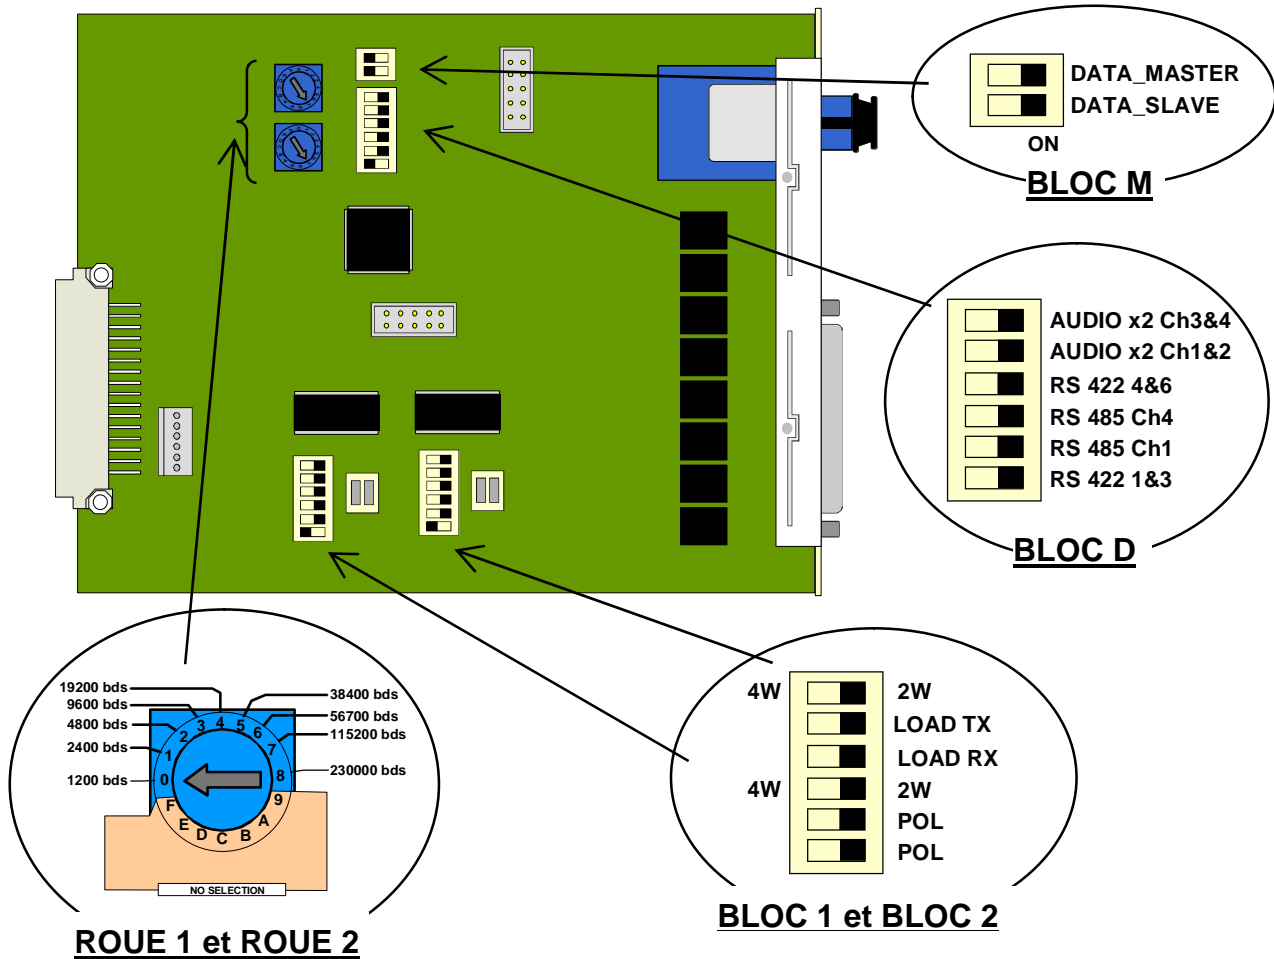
DATA_MASTER
DATA_SLAVE
ON
BLOC M

AUDIO x2 Ch3&4
AUDIO x2 Ch1&2
RS 422 4&6
RS 485 Ch4
RS 485 Ch1
RS 422 1&3
BLOC D

19200 bds
9600 bds
4800 bds
2400 bds
1200 bds
38400 bds
56700 bds
115200 bds
230000 bds
0
1
2
3
4
5
6
7
8
9
A
B
C
D
E
F
NO SELECTION
ROUE 1 et ROUE 2

4W
2W
LOAD TX
LOAD RX
4W
2W
POL
POL
BLOC 1 et BLOC 2